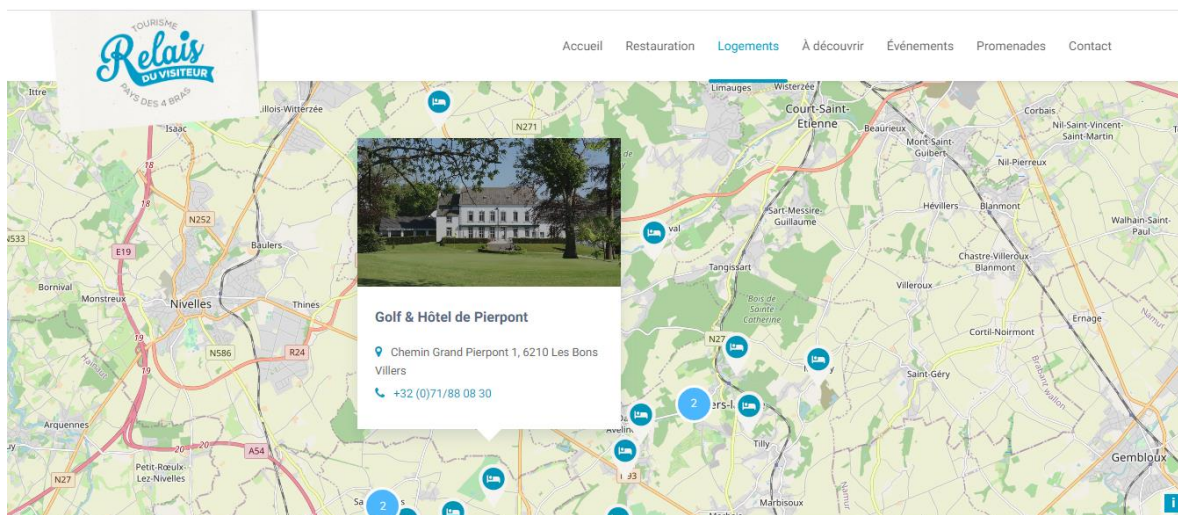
TOURISME
Relais
DU VISITEUR
PAYS DES 4 BRAS

Accueil Restauration Logements À découvrir Événements Promenades Contact

Ittre
Lillois-Witterzée
Isaac
N271
Limauges
Wisterzée
Court-Saint-Etienne
Beaurieux
Mont-Saint-Guibert
Corbais
Nil-Saint-Vincent-Saint-Martin
Nil-Pierreux
N252
E19
Baulers
Sart-Messire-Guillaume
Hévillers
Blanmont
Walhain-Saint-Paul
Tangissart
Chastre-Villeroux-Blanmont
Bornival
Monstreux
Nivelles
Thines
Bois de Sainte Catherine
Villeroux
Ernage
N586
R24
N27
Cortil-Noirmont
Saint-Géry
Arquennes
A54
Tilly
Petit-Roeulx-Lez-Nivelles
N27
Marbisoux
Gembloux
2
2

Golf & Hôtel de Pierpont
Chemin Grand Pierpont 1, 6210 Les Bons Villers
+32 (0)71/88 08 30